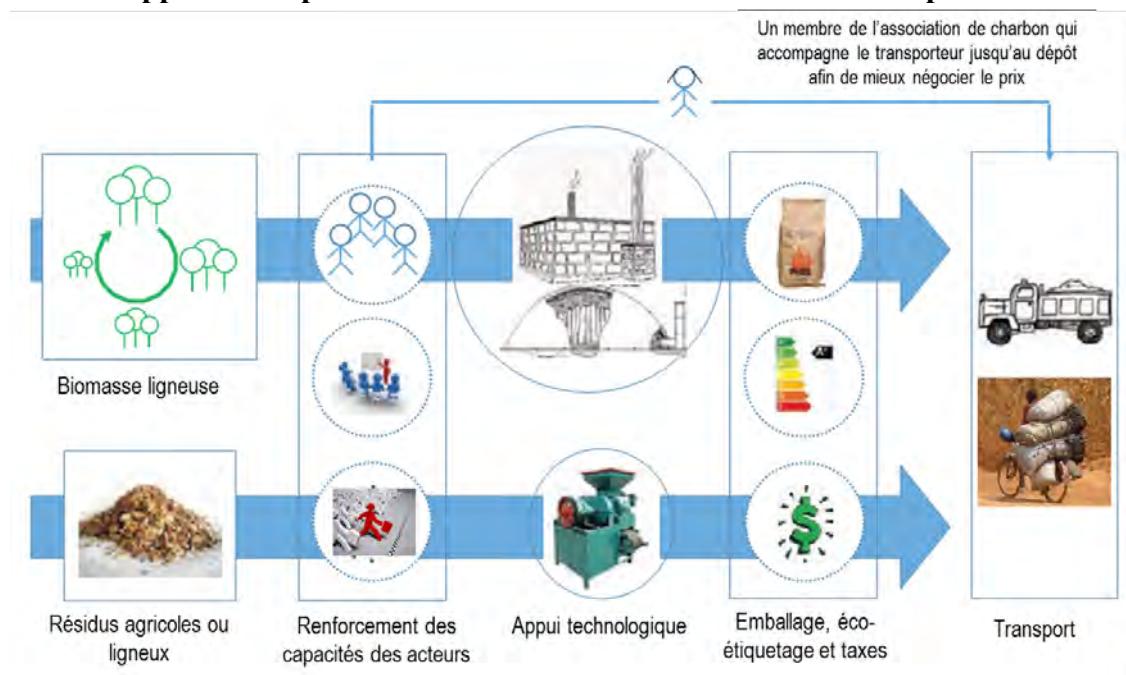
Un membre de l'association de charbon qui accompagne le transporteur jusqu'au dépôt afin de mieux négocier le prix

Biomasse ligneuse

Résidus agricoles ou ligneux

Renforcement des capacités des acteurs

Appui technologique

Emballage, éco-étiquetage et taxes

Transport